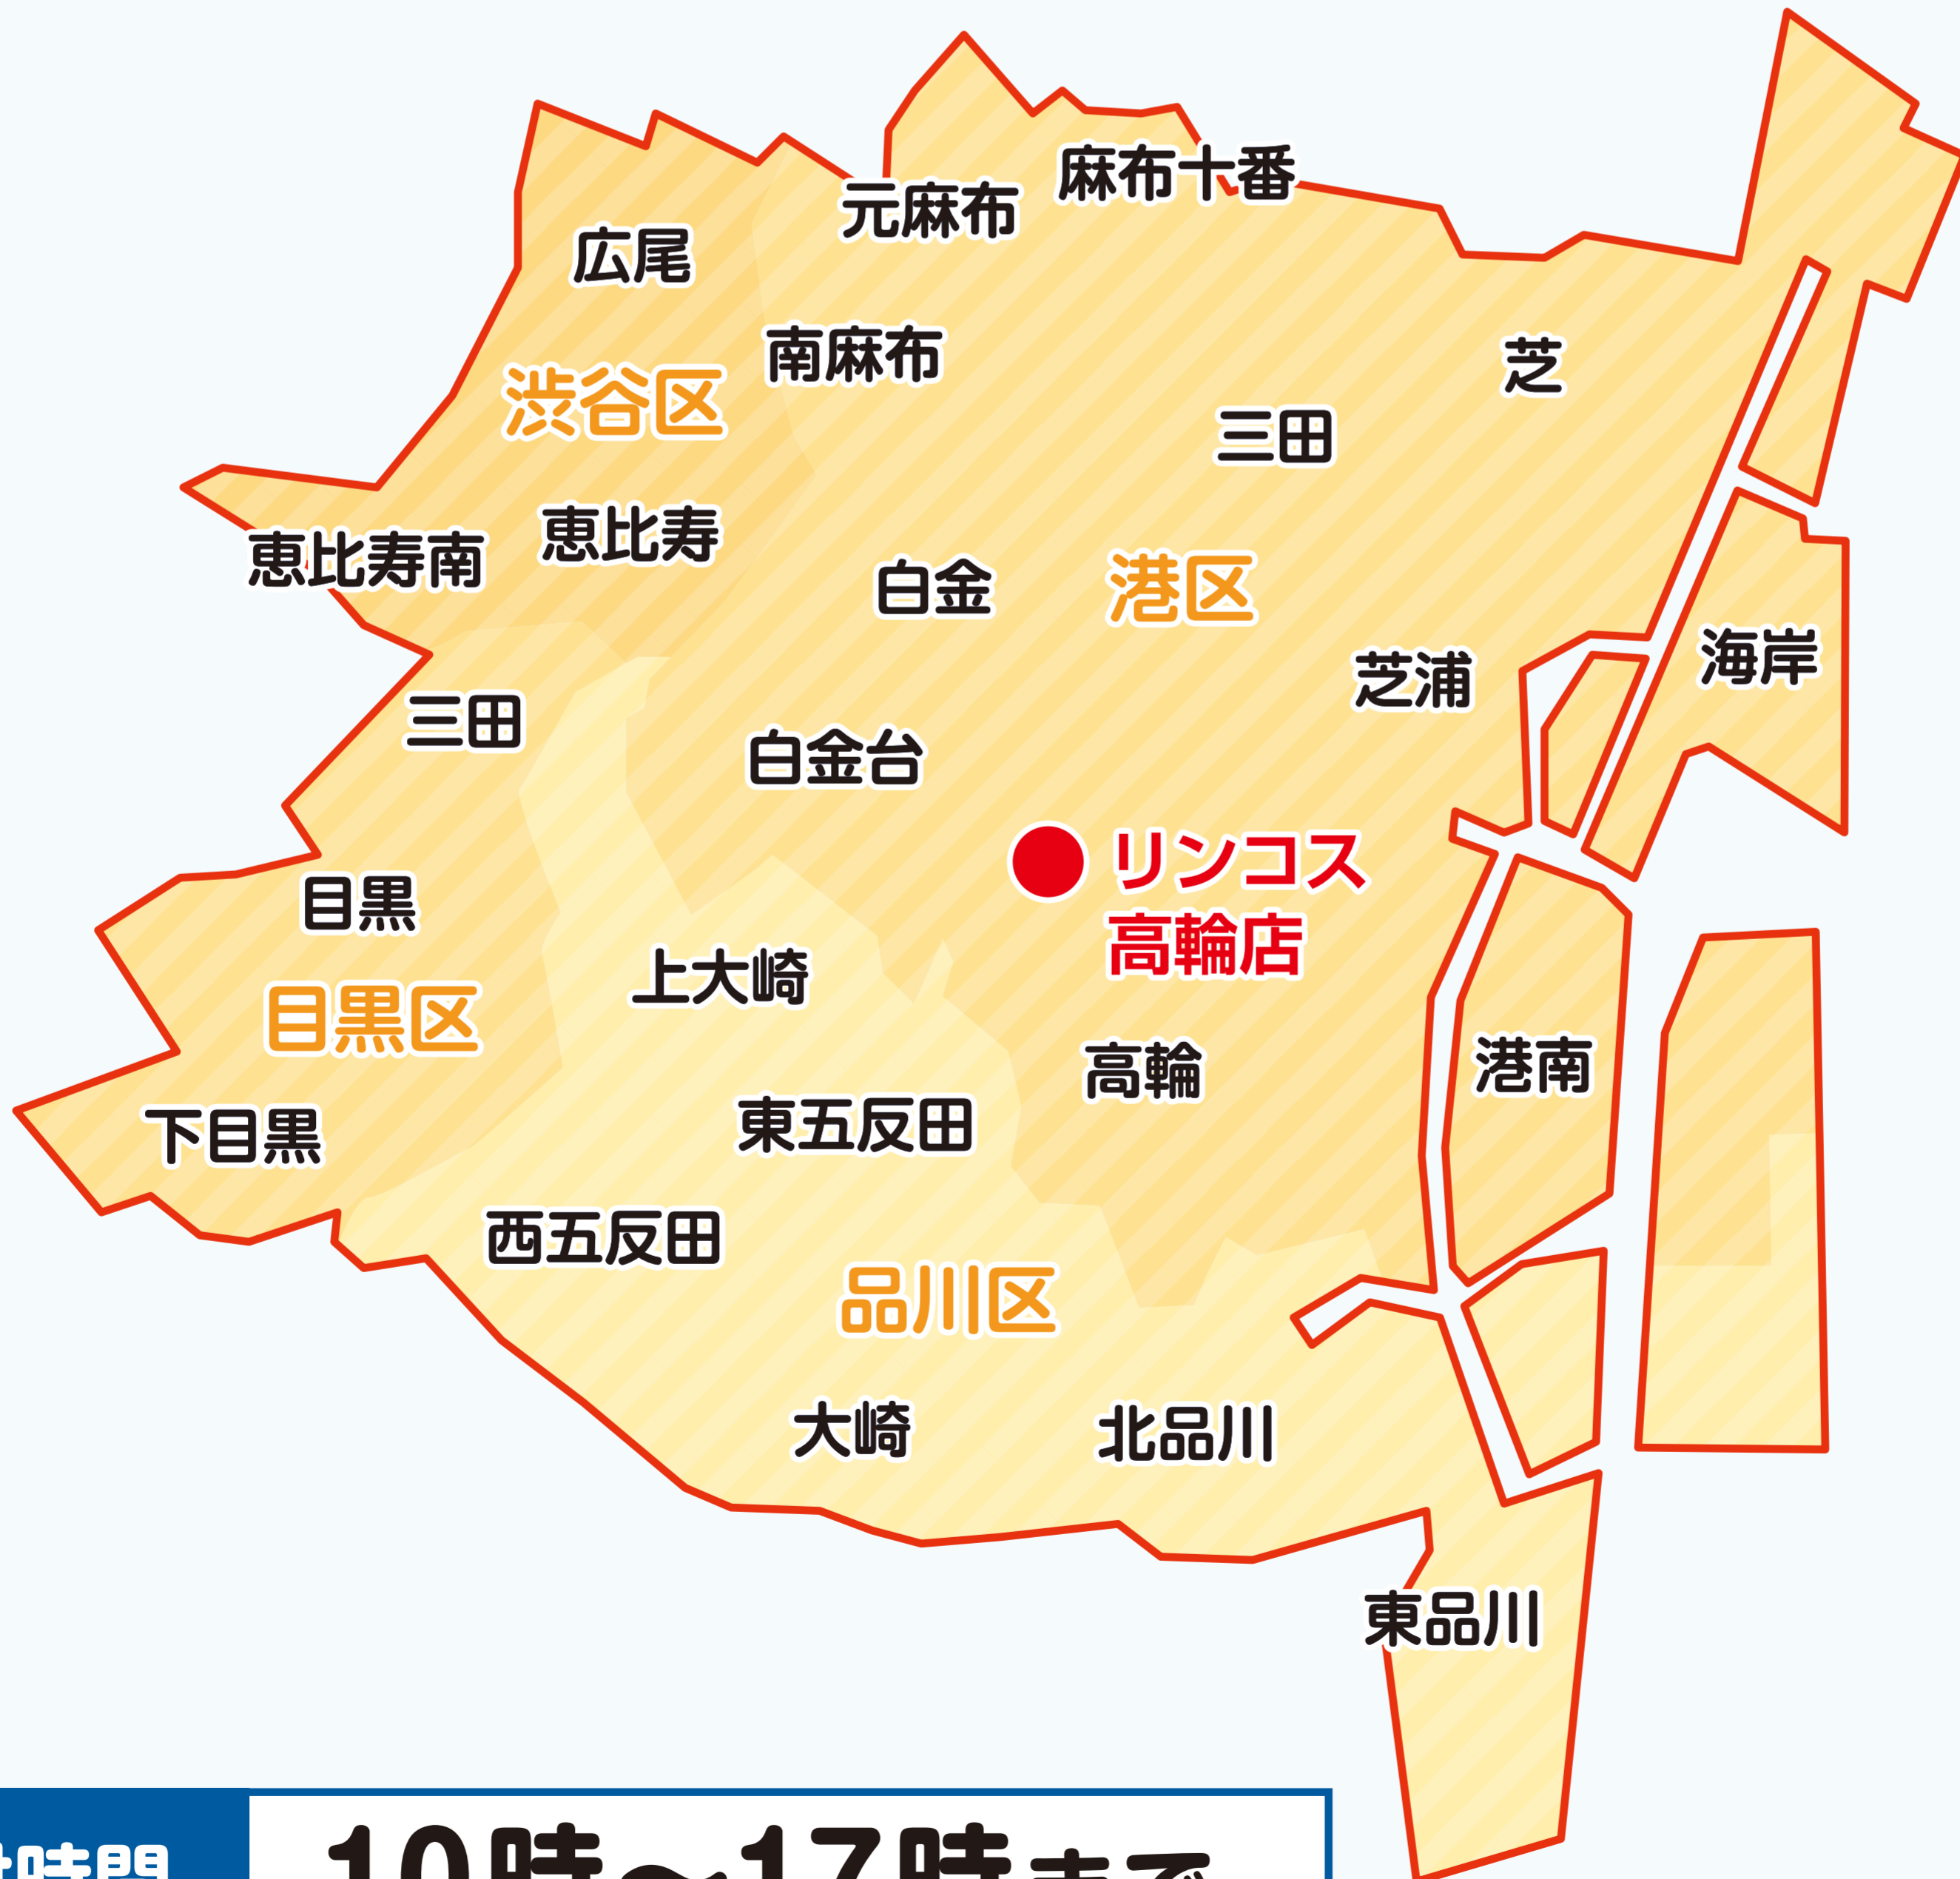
麻布十番
元麻布
広尾
南麻布
芝
渋谷区
三田
恵比寿
恵比寿南
白金
港区
芝浦
海岸
三田
白金台
リンコス
高輪店
目黒
上大崎
目黒区
高輪
港南
下目黒
東五反田
西五反田
品川区
大崎
北品川
東品川
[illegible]時間
10時～17時まで